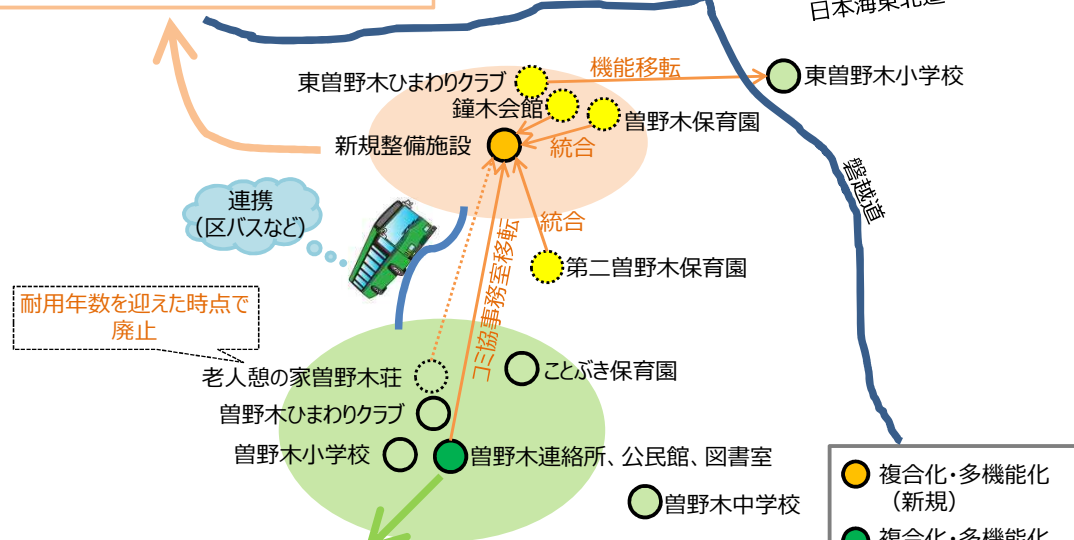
日本海東北道

機能移転

東曽野木ひまわりクラブ

東曽野木小学校

鐘木会館

曽野木保育園

新規整備施設

統合

磐越道

連携
（区バスなど）

統合

コミ協事務室移転

第二曽野木保育園

耐用年数を迎えた時点で
廃止

老人憩の家曽野木荘

ことぶき保育園

曽野木ひまわりクラブ

曽野木小学校

曽野木連絡所、公民館、図書室

曽野木中学校

複合化・多機能化
（新規）

複合化・多機能化